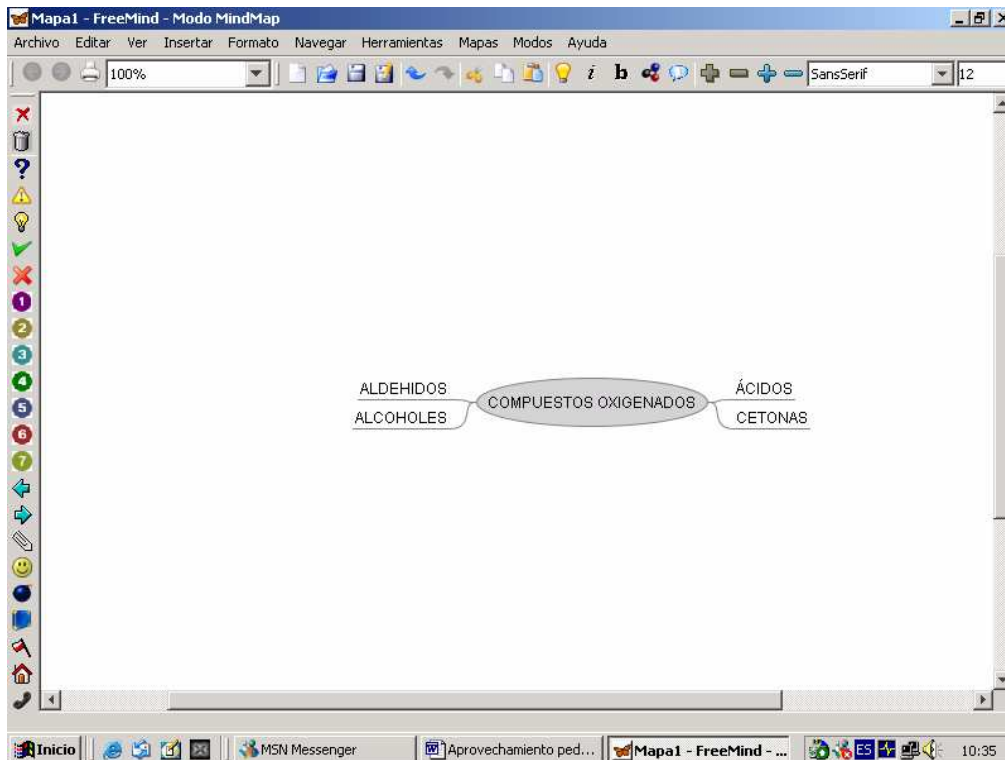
Mapa1 - FreeMind - Modo MindMap

Archivo Editar Ver Insertar Formato Navegar Herramientas Mapas Modos Ayuda

100%

SansSerif

12

i b

1 2 3 4 5 6 7

ALDEHIDOS

ALCOHOLES

COMPUESTOS OXIGENADOS

ÁCIDOS

CETONAS

Inicio

MSN Messenger

Aprovechamiento ped...

Mapa1 - FreeMind - ...

ES

10:35